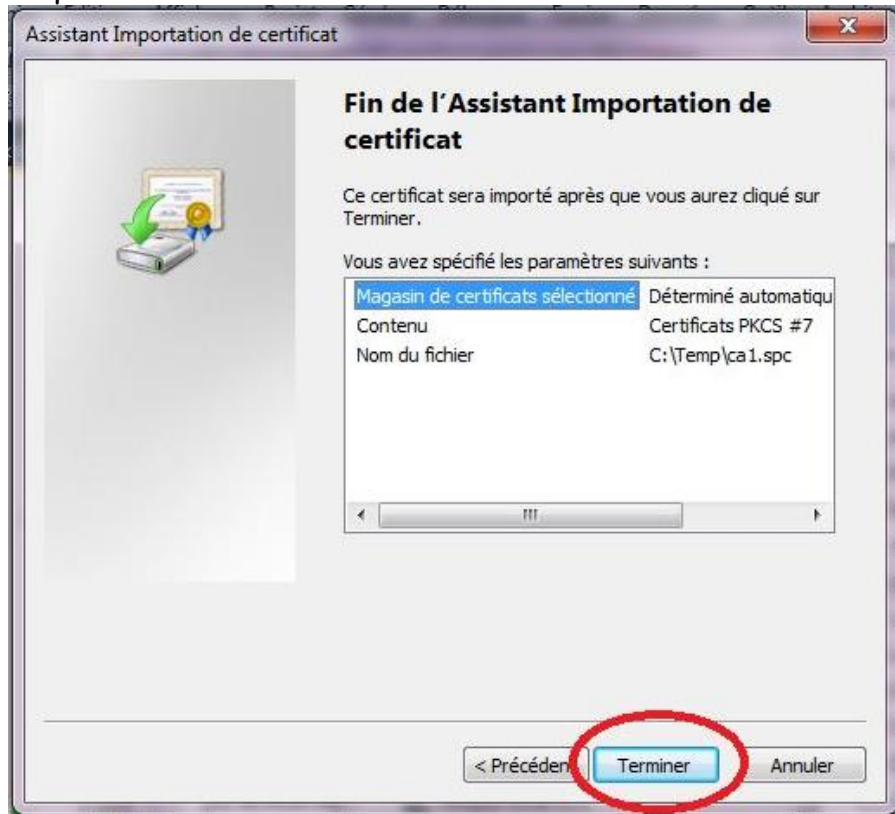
Assistant Importation de certificat

Fin de l'Assistant Importation de certificat

Ce certificat sera importé après que vous aurez cliqué sur Terminer.

Vous avez spécifié les paramètres suivants :

| | |
|---|---|
| Magasin de certificats sélectionné | Déterminé automatiqu |
| Contenu | Certificats PKCS #7 |
| Nom du fichier | C:\Temp\ca1.spc |

< Précéden

Terminer

Annuler